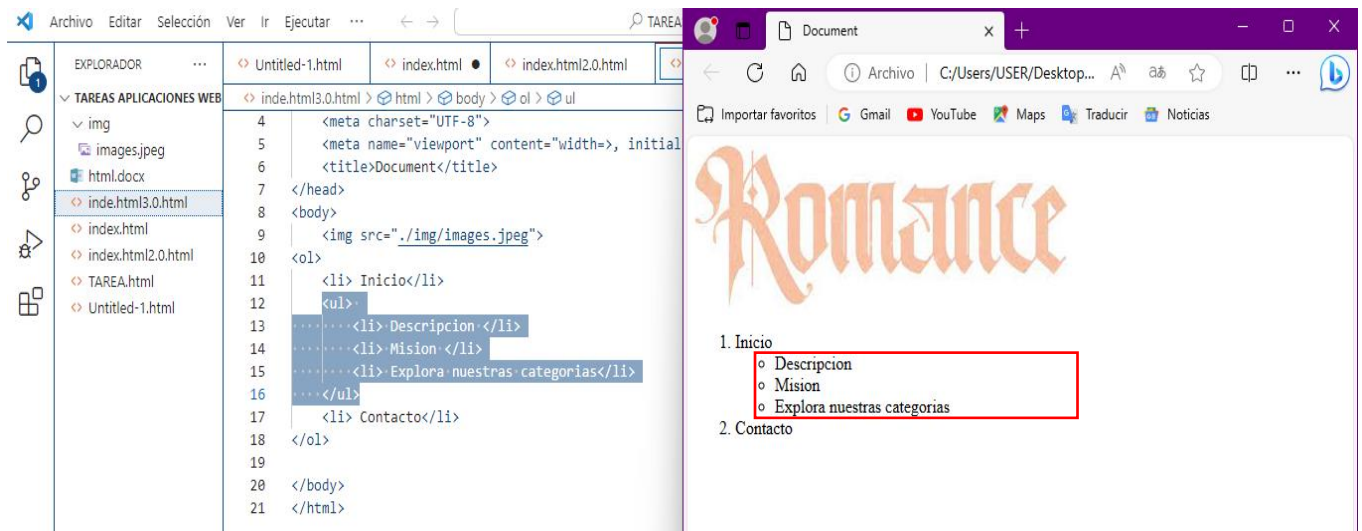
Archivo Editar Selección Ver Ir Ejecutar ··· ← → TAREA

EXPLORADOR ···
TAREAS APLICACIONES WEB
img
images.jpeg
html.docx
inde.html3.0.html
index.html
index.html2.0.html
TAREA.html
Untitled-1.html

Untitled-1.html | index.html ● | index.html2.0.html

inde.html3.0.html > html > body > ol > ul

4 <meta charset="UTF-8">
5 <meta name="viewport" content="width=>, initial
6 <title>Document</title>
7 </head>
8 <body>
9 <img src="./img/images.jpeg">
10 <ol>
11 <li> Inicio</li>
12 <ul>
13 <li> Descripcion </li>
14 <li> Mision </li>
15 <li> Explora nuestras categorias</li>
16 </ul>
17 <li> Contacto</li>
18 </ol>
19
20 </body>
21 </html>

Document × +

Archivo | C:/Users/USER/Desktop...

Importar favoritos | Gmail YouTube Maps Traducir Noticias

Romance

1. Inicio
◦ Descripcion
◦ Mision
◦ Explora nuestras categorias
2. Contacto